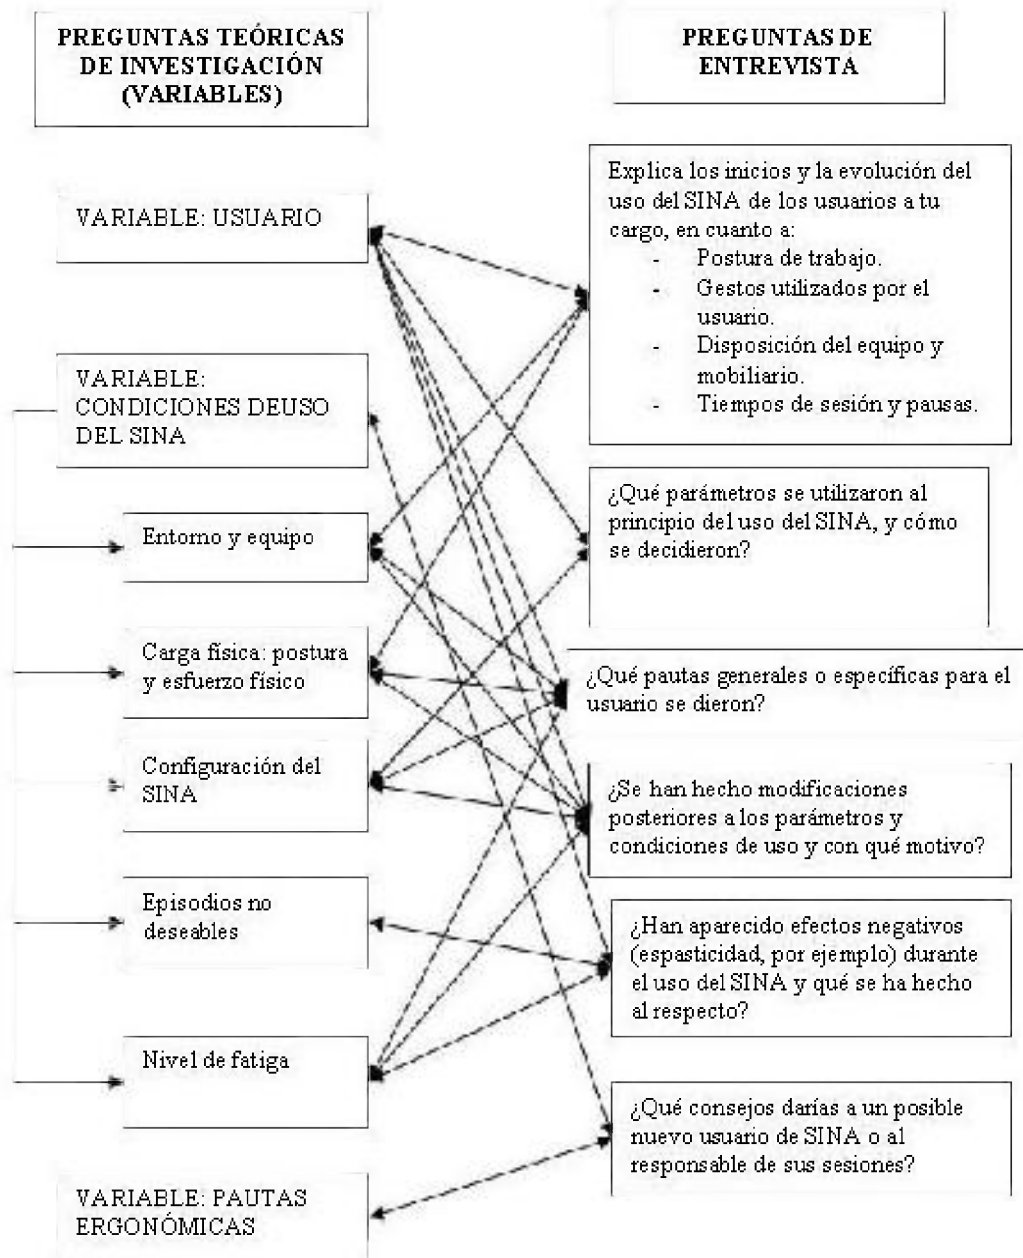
PREGUNTAS TEÓRICAS DE INVESTIGACIÓN (VARIABLES)

PREGUNTAS DE ENTREVISTA

VARIABLE: USUARIO

VARIABLE: CONDICIONES DEUSO DEL SINA

Entorno y equipo

Carga física: postura y esfuerzo físico

Configuración del SINA

Episodios no deseables

Nivel de fatiga

VARIABLE: PAUTAS ERGONÓMICAS

Explica los inicios y la evolución del uso del SINA de los usuarios a tu cargo, en cuanto a:
- Postura de trabajo.
- Gestos utilizados por el usuario.
- Disposición del equipo y mobiliario.
- Tiempos de sesión y pausas.

¿Qué parámetros se utilizaron al principio del uso del SINA, y cómo se decidieron?

¿Qué pautas generales o específicas para el usuario se dieron?

¿Se han hecho modificaciones posteriores a los parámetros y condiciones de uso y con qué motivo?

¿Han aparecido efectos negativos (espasticidad, por ejemplo) durante el uso del SINA y qué se ha hecho al respecto?

¿Qué consejos darías a un posible nuevo usuario de SINA o al responsable de sus sesiones?